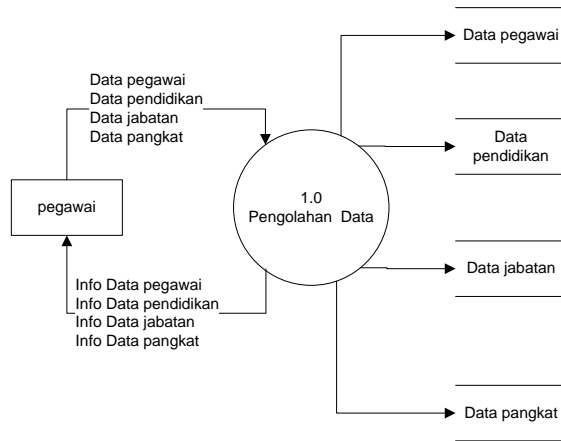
Data pegawai
Data pendidikan
Data jabatan
Data pangkat

pegawai

1.0
Pengolahan Data

Info Data pegawai
Info Data pendidikan
Info Data jabatan
Info Data pangkat

Data pegawai

Data
pendidikan

Data jabatan

Data pangkat